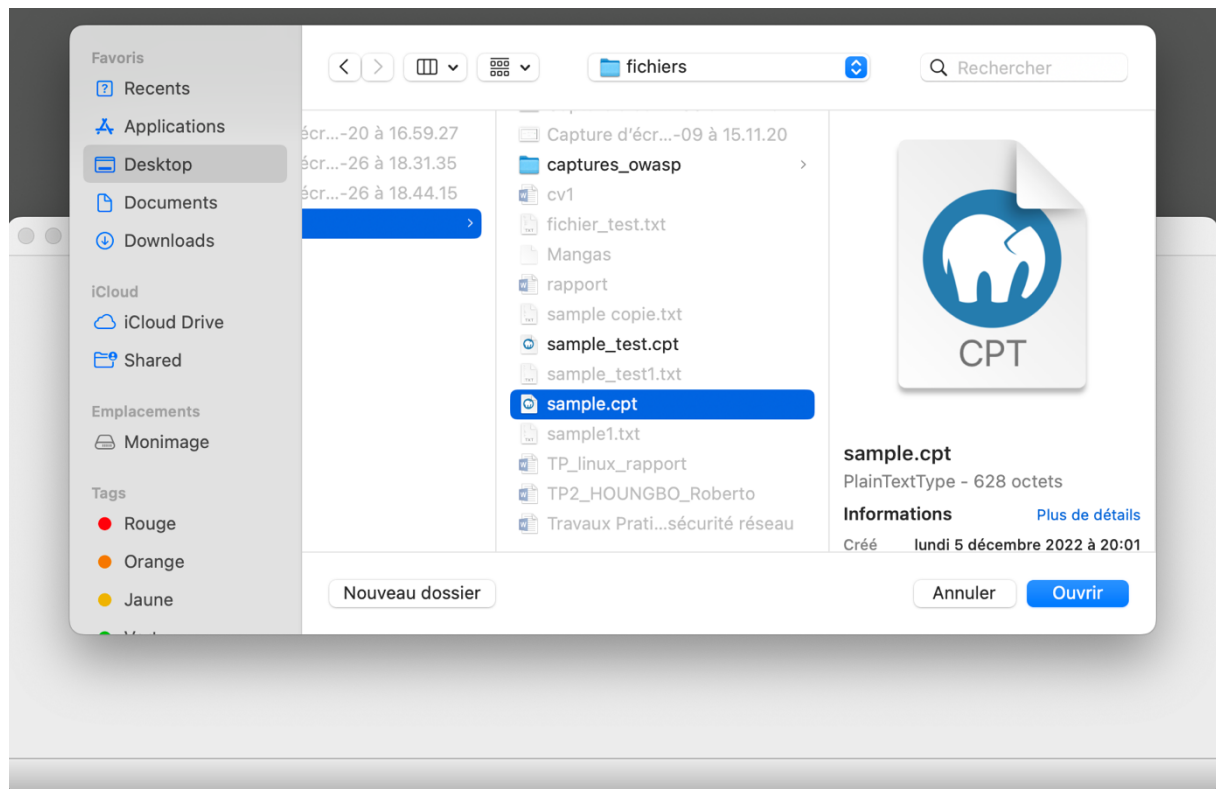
Favoris
Recents
Applications
Desktop
Documents
Downloads

iCloud
iCloud Drive
Shared

Emplacements
Monimage

Tags
Rouge
Orange
Jaune

fichiers

Rechercher

écr...-20 à 16.59.27
écr...-26 à 18.31.35
écr...-26 à 18.44.15

Capture d'écr...-09 à 15.11.20
captures_owasp
cv1
fichier_test.txt
Mangas
rapport
sample copie.txt
sample_test.cpt
sample_test1.txt
sample.cpt
sample1.txt
TP_linux_rapport
TP2_HOUNGBO_Roberto
Travaux Prati...sécurité réseau

CPT

sample.cpt
PlainTextType - 628 octets
Informations
Plus de détails
Créé lundi 5 décembre 2022 à 20:01

Nouveau dossier
Annuler
Ouvrir